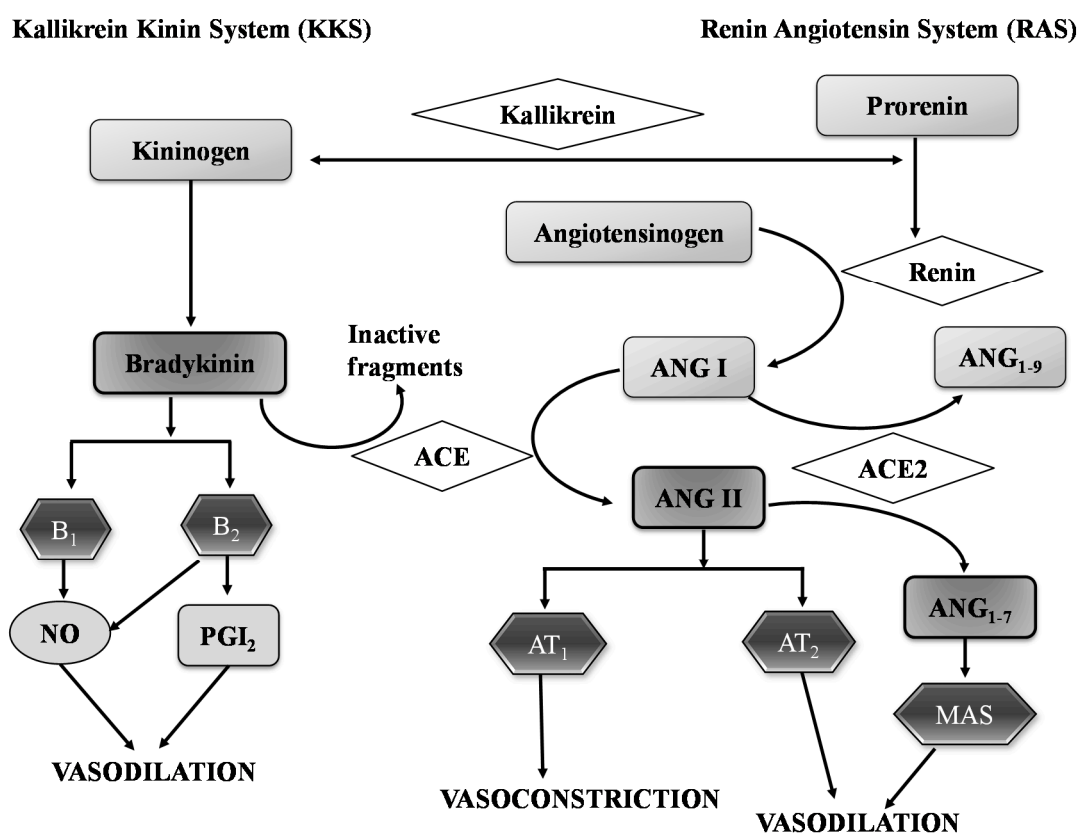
Kallikrein Kinin System (KKS)

Renin Angiotensin System (RAS)

Kallikrein

Prorenin

Kininogen

Angiotensinogen

Renin

Inactive fragments

Bradykinin

ANG I

$ANG_{1-9}$

ACE

ACE2

ANG II

$B_1$

$B_2$

NO

$PGI_2$

$AT_1$

$AT_2$

$ANG_{1-7}$

MAS

VASODILATION

VASOCONSTRICTION

VASODILATION